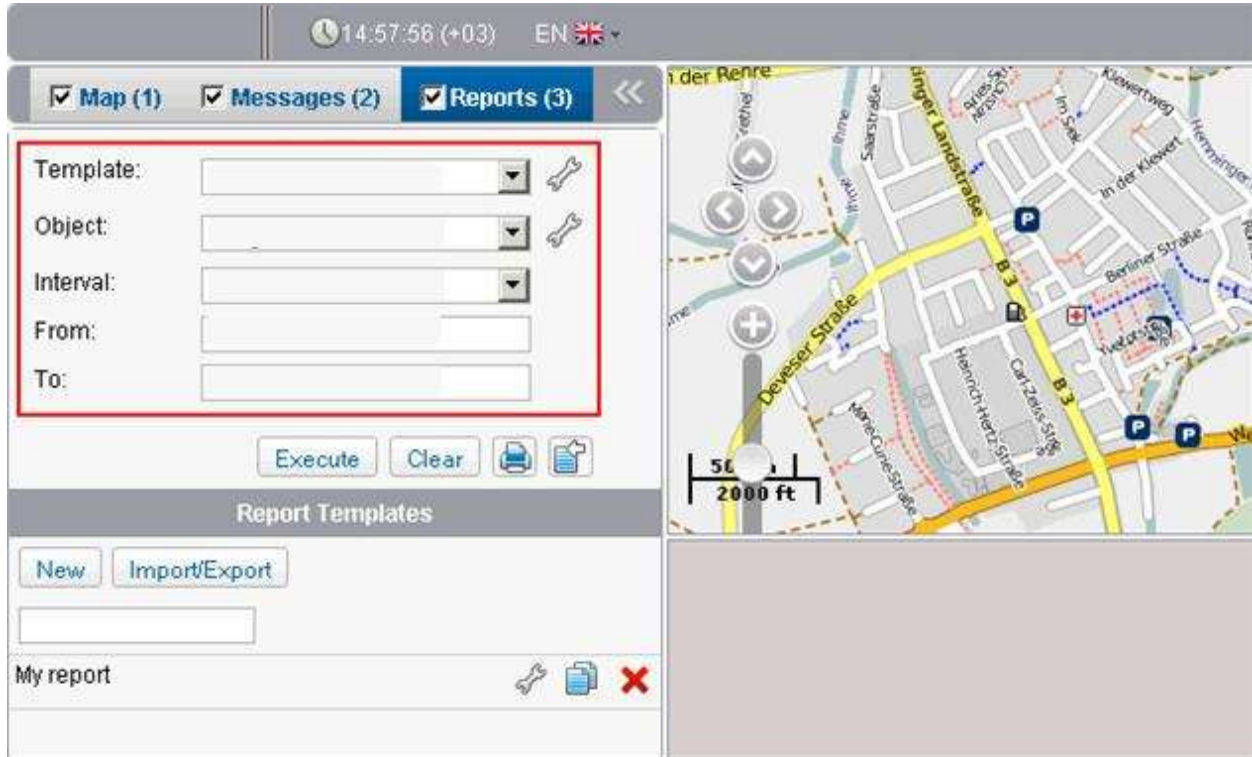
14:57:56 (+03) EN

Map (1) Messages (2) Reports (3)

Template:
Object:
Interval:
From:
To:

Execute Clear

Report Templates

New Import/Export

My report

n der Renre
Saarstraße
inger Landstraße
Kleiwertweg
Im Sack
In der Klewert
Berliner Straße
Deveser Straße
B 3
B 3
Heinrich-Hertz-Straße
Carl-Zeiss-Str.
Marie-Curie-Straße
We
50
2000 ft